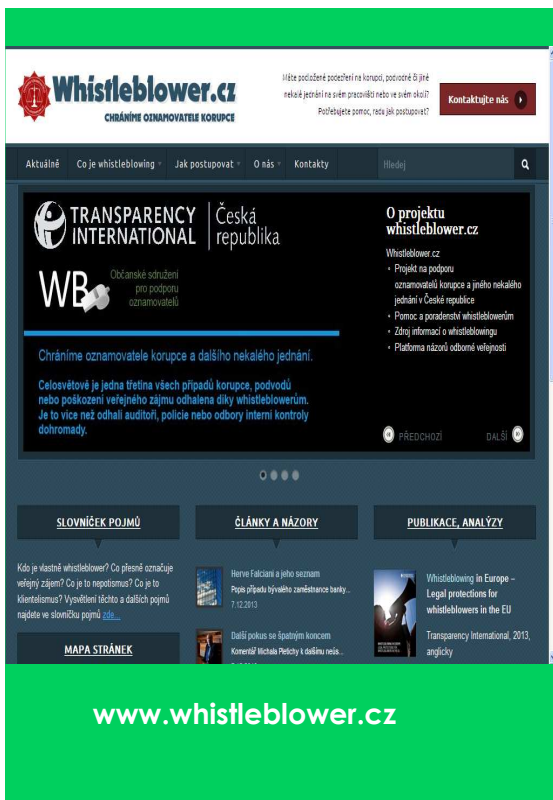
Whistleblower.cz
CHRÁNÍME OZNAMOVATELE KORUPCE

Máte podložené podezření na korupci, podvodné či jiné nekalé jednání na svém pracovišti nebo ve svém okolí? Potřebujete pomoc, radu jak postupovat?

Kontaktujte nás

Aktuálně Co je whistleblowing Jak postupovat O nás Kontakty Hledej

TRANSPARENCY INTERNATIONAL Česká republika

WB Občanské sdružení pro podporu oznamovatelů

Chráníme oznamovatele korupce a dalšího nekalého jednání.

Celosvětově je jedna třetina všech případů korupce, podvodů nebo poškození veřejného zájmu odhalena díky whistleblowerům. Je to více než odhalí auditoři, policie nebo odbory interní kontroly dohromady.

O projektu whistleblower.cz

Whistleblower.cz
• Projekt na podporu oznamovatelů korupce a jiného nekalého jednání v České republice
• Pomoc a poradenství whistleblowerům
• Zdroj informací o whistleblowingu
• Platforma názorů odborné veřejnosti

PŘEDCHOZÍ DALŠÍ

SLOVNÍČEK POJMŮ

Kdo je vlastně whistleblower? Co přesně označuje veřejný zájem? Co je to nepotismus? Co je to klientelismus? Vysvětlení těchto a dalších pojmů najdete ve slovníčku pojmů zde...

MAPA STRÁNEK

ČLÁNKY A NÁZORY

Herve Falciani a jeho seznam
Popis případu bývalého zaměstnance banky...
7.12.2013

Další pokus se špatným koncem
Komentář Michala Pleticha k dalšímu nešu...

PUBLIKACE, ANALÝZY

Whistleblowing in Europe – Legal protections for whistleblowers in the EU

Transparency International, 2013, anglicky

www.whistleblower.cz